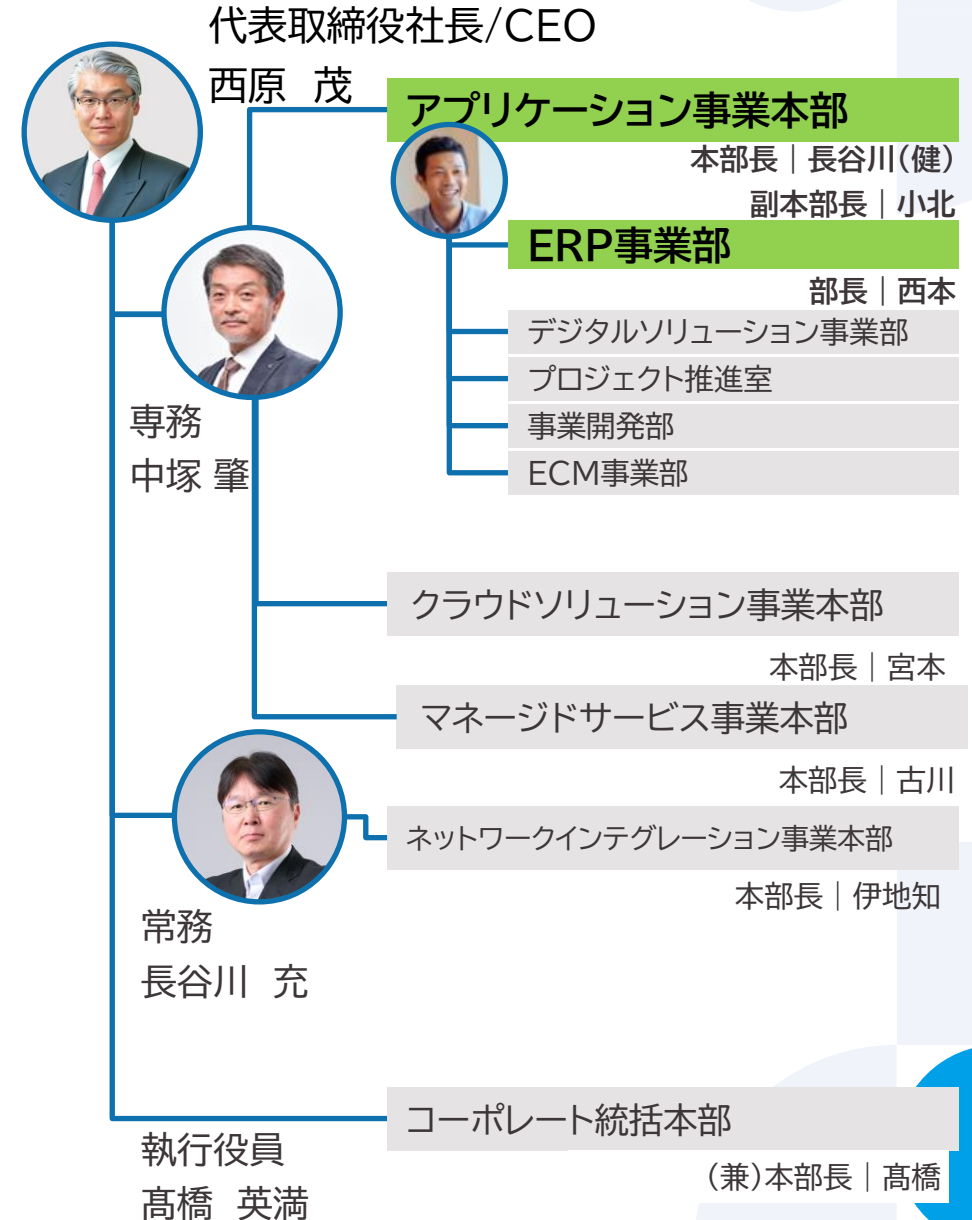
代表取締役社長/CEO
西原　茂

アプリケーション事業本部
本部長｜長谷川(健)
副本部長｜小北

ERP事業部
部長｜西本

デジタルソリューション事業部
プロジェクト推進室
事業開発部
ECM事業部

専務
中塚 肇

クラウドソリューション事業本部
本部長｜宮本

マネージドサービス事業本部
本部長｜古川

ネットワークインテグレーション事業本部
本部長｜伊地知

常務
長谷川　充

コーポレート統括本部
(兼)本部長｜髙橋

執行役員
髙橋　英満